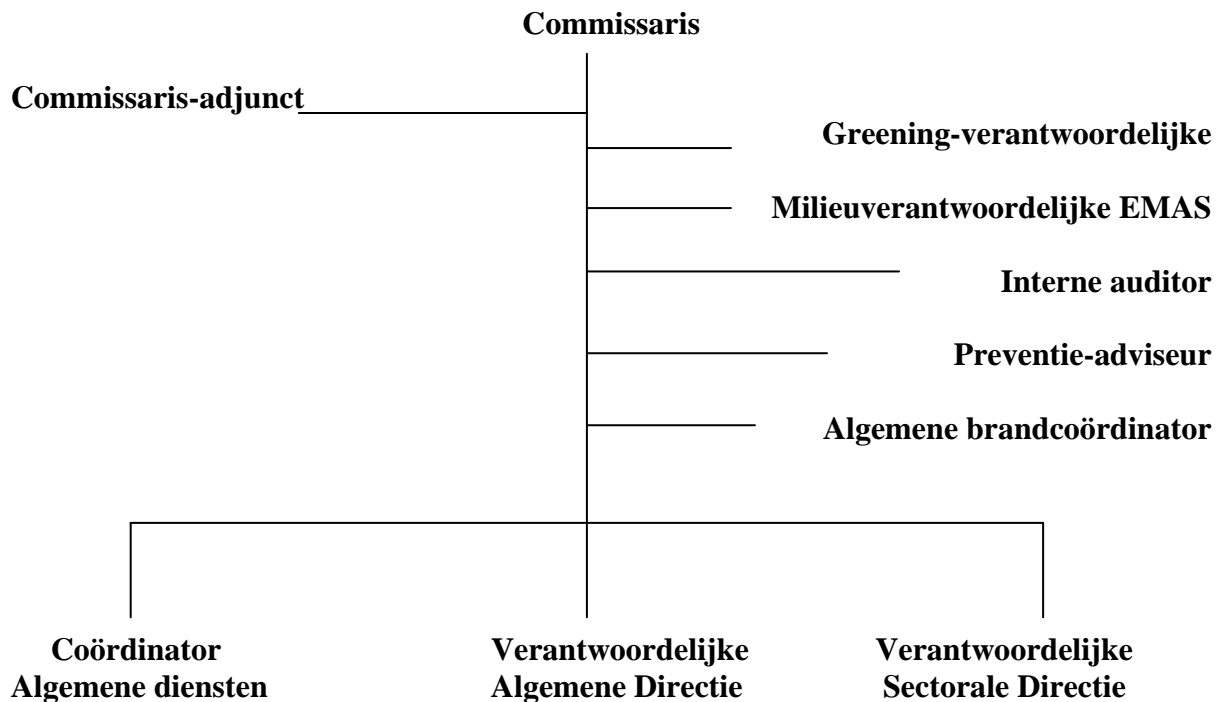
Commissaris

Commissaris-adjunct

Greening-verantwoordelijke

Milieuverantwoordelijke EMAS

Interne auditor

Preventie-adviseur

Algemene brandcoördinator

Coördinator
Algemene diensten

Verantwoordelijke
Algemene Directie

Verantwoordelijke
Sectorale Directie